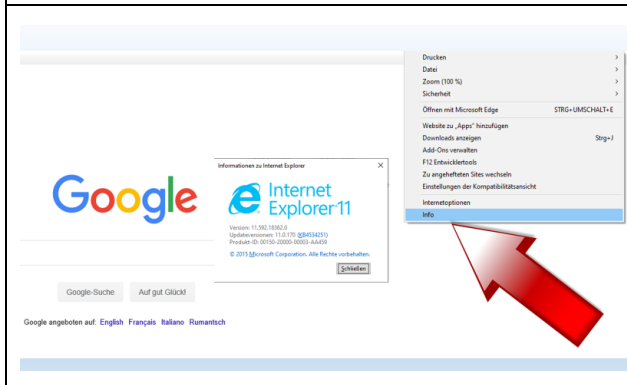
Drucken
Datei
Zoom (100 %)
Sicherheit
Öffnen mit Microsoft Edge STRG+UMSCHALT+E
Website zu „Apps" hinzufügen
Downloads anzeigen Strg+J
Add-Ons verwalten
F12 Entwicklertools
Zu angehefteten Sites wechseln
Einstellungen der Kompatibilitätsansicht
Internetoptionen
Info

Google

Informationen zu Internet Explorer
Internet Explorer 11
Version: 11.592.18362.0
Updateversionen: 11.0.170 (KB4534251)
Produkt-ID: 00150-20000-00003-AA459
© 2015 Microsoft Corporation. Alle Rechte vorbehalten.
Schließen

Google-Suche Auf gut Glück!

Google angeboten auf: English Français Italiano Rumantsch